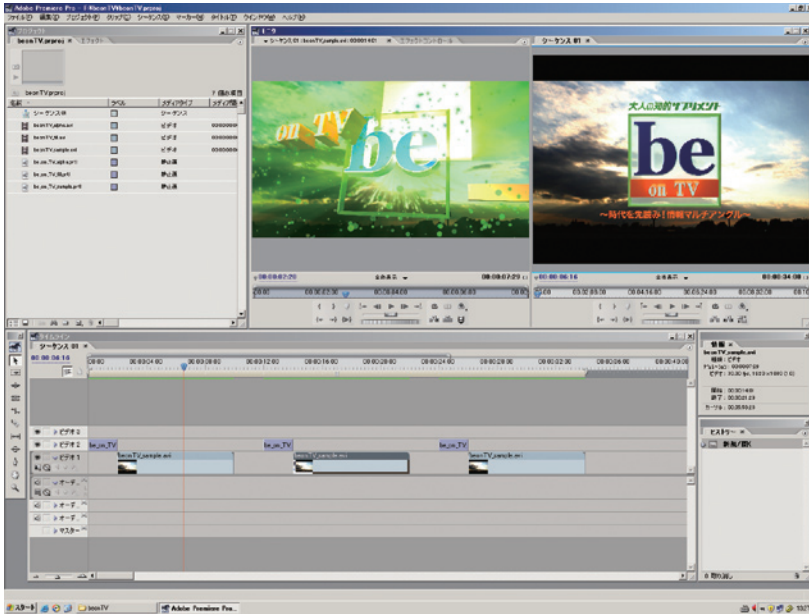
Adobe Premiere Pro - F:¥beonTV¥beonTV.prproj
ファイル(F) 編集(E) プロジェクト(P) クリップ(C) シーケンス(S) マーカー(M) タイトル(T) ウィンドウ(W) ヘルプ(H)

beonTV.prproj × エフェクト
beonTV.prproj
名前 ラベル メディアタイプ メディア開始
シーケンス 01 シーケンス
beonTV_alpha.avi ビデオ
beonTV_M.avi ビデオ
beonTV_sample.avi ビデオ
be_on_TV_alpha.prtl 静止画
be_on_TV_BG.prtl 静止画
be_on_TV_details.prtl 静止画

シーケンス 01 : beonTV_sample.avi : 00:00:01:01
on TV be
00:00:02:20 全体表示 00:00:07:29

シーケンス 01 ×
大人の知的サプリメント
be on TV
〜時代を先読み！情報マルチアングル〜
00:00:06:16 全体表示 00:00:34:09

タイムライン
シーケンス 01 ×
00:00:06:16
00:00 00:00:04:00 00:00:08:00 00:00:12:00 00:00:16:00 00:00:20:00 00:00:24:00 00:00:28:00 00:00:32:00 00:00:36:00 00:00:40:00
ビデオ 3
ビデオ 2
be_on_TV be_on_TV be_on_TV
ビデオ 1
beonTV_sample.avi beonTV_sample.avi beonTV_sample.avi
オーディ
オーディ
オーディ
マスター

情報 ×
beonTV_sample.avi
種類：ビデオ
デュレーション：00:00:07:29
ビデオ：30.00 fps, 1920 × 1080 (1.0)
開始：00:00:14:09
終了：00:00:22:08
カーソル：00:00:05:23

ヒストリー ×
新規/開く

スタート
beonTV
Adobe Premiere Pro...